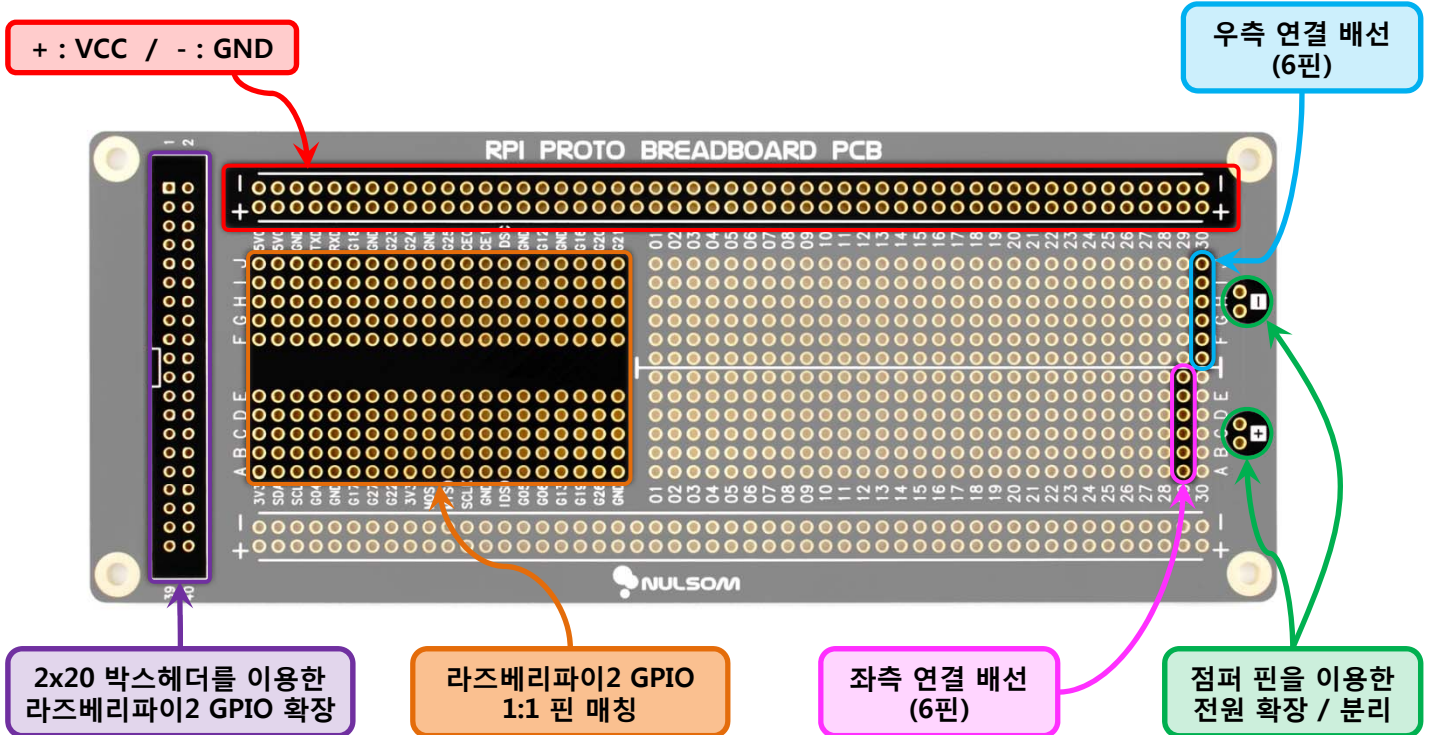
+ : VCC / - : GND

우측 연결 배선
(6핀)

RPI PROTO BREADBOARD PCB

1 2

-
+

5V0 5V0 GND TXD RXD G18 GND G23 G24 GND G25 CE0 CE1 IDSC GND G12 GND G16 G20 G21

01 02 03 04 05 06 07 08 09 10 11 12 13 14 15 16 17 18 19 20 21 22 23 24 25 26 27 28 29 30

J I H G F

E D C B A

3V3 SDA SCL G04 GND G17 G27 G22 3V3 MOSI MISO SCLK GND IDSD G05 G06 G13 G19 G26 GND

01 02 03 04 05 06 07 08 09 10 11 12 13 14 15 16 17 18 19 20 21 22 23 24 25 26 27 28 29 30

-
+

39 40

NULSOM

2x20 박스헤더를 이용한
라즈베리파이2 GPIO 확장

라즈베리파이2 GPIO
1:1 핀 매칭

좌측 연결 배선
(6핀)

점퍼 핀을 이용한
전원 확장 / 분리